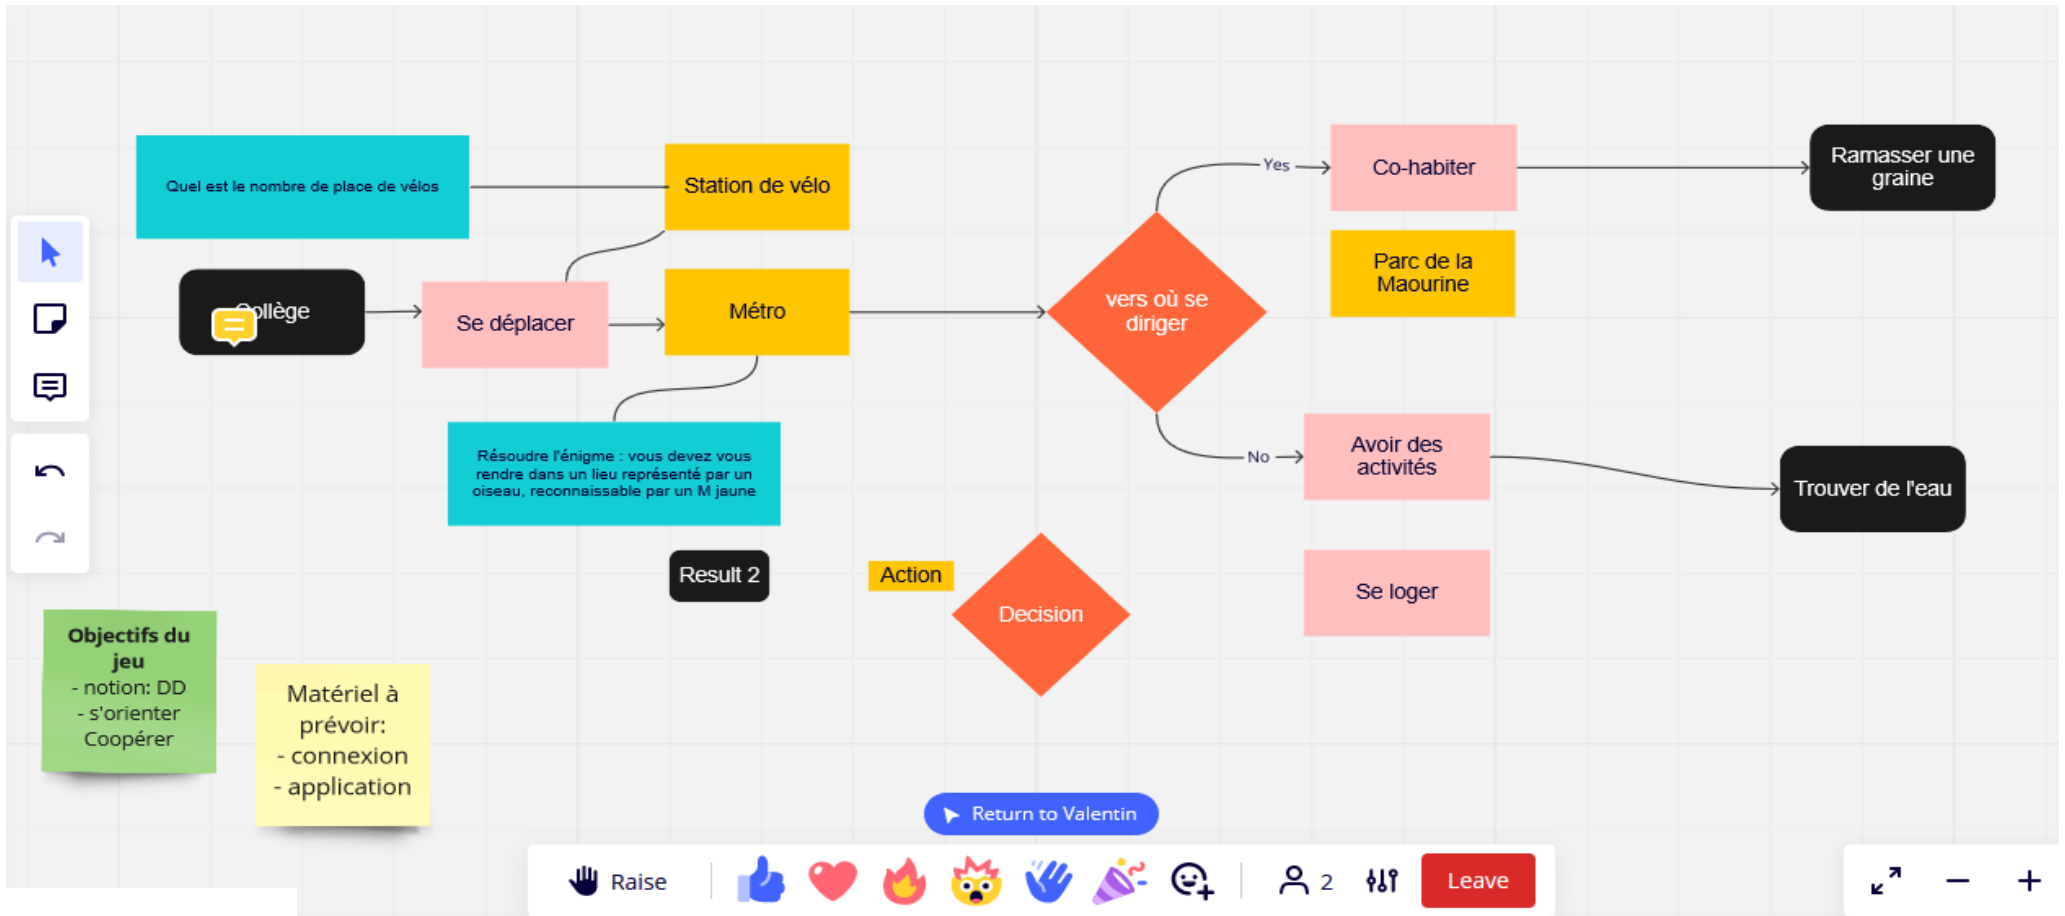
Quel est le nombre de place de vélos

Station de vélo

Collège

Se déplacer

Métro

Résoudre l'énigme : vous devez vous rendre dans un lieu représenté par un oiseau, reconnaissable par un M jaune

vers où se diriger

Yes

No

Co-habiter

Ramasser une graine

Parc de la Maourine

Avoir des activités

Trouver de l'eau

Se loger

Result 2

Action

Decision

Objectifs du jeu
- notion: DD
- s'orienter
Coopérer

Matériel à prévoir:
- connexion
- application

Return to Valentin

Raise

2

Leave